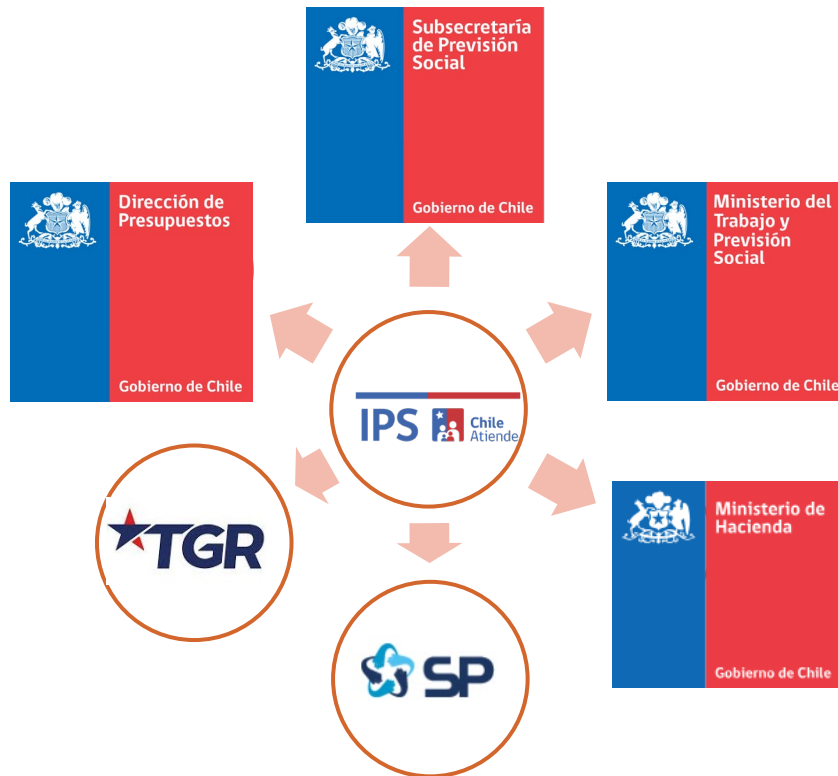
Subsecretaría de Previsión Social

Gobierno de Chile

Dirección de Presupuestos

Gobierno de Chile

Ministerio del Trabajo y Previsión Social

Gobierno de Chile

IPS

Chile Atiende

TGR

Ministerio de Hacienda

Gobierno de Chile

SP